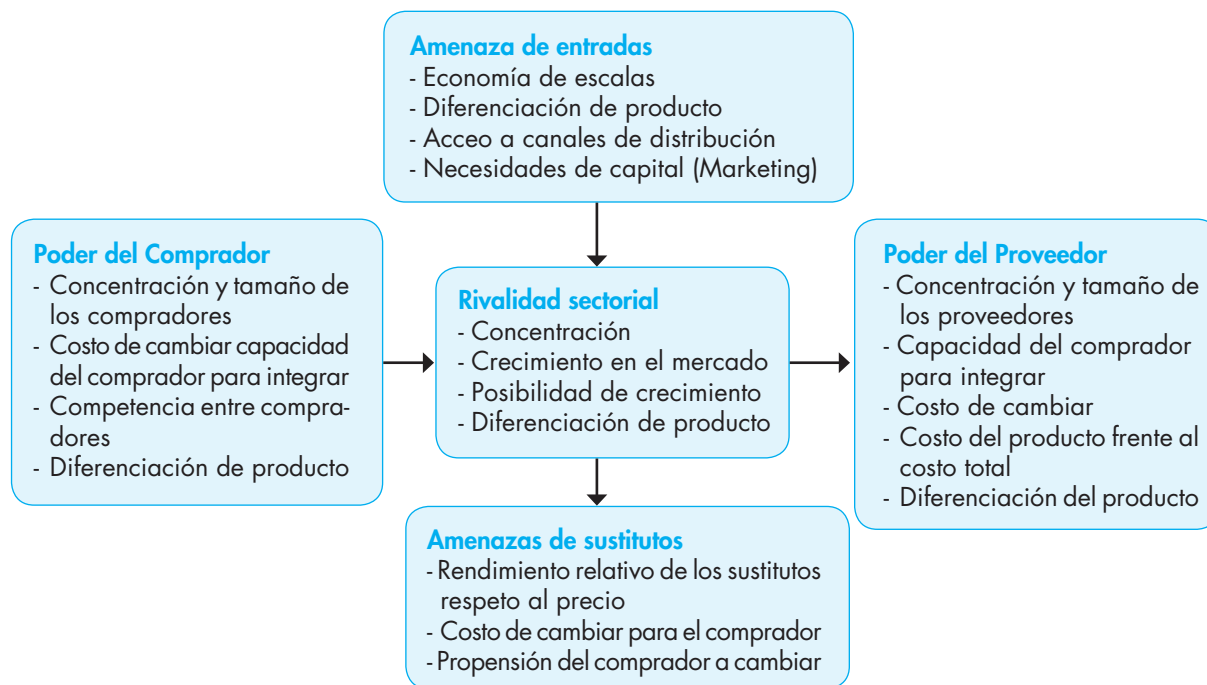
Amenaza de entradas
- Economía de escalas
- Diferenciación de producto
- Acceo a canales de distribución
- Necesidades de capital (Marketing)

Poder del Comprador
- Concentración y tamaño de los compradores
- Costo de cambiar capacidad del comprador para integrar
- Competencia entre compradores
- Diferenciación de producto

Rivalidad sectorial
- Concentración
- Crecimiento en el mercado
- Posibilidad de crecimiento
- Diferenciación de producto

Poder del Proveedor
- Concentración y tamaño de los proveedores
- Capacidad del comprador para integrar
- Costo de cambiar
- Costo del producto frente al costo total
- Diferenciación del producto

Amenazas de sustitutos
- Rendimiento relativo de los sustitutos respeto al precio
- Costo de cambiar para el comprador
- Propensión del comprador a cambiar